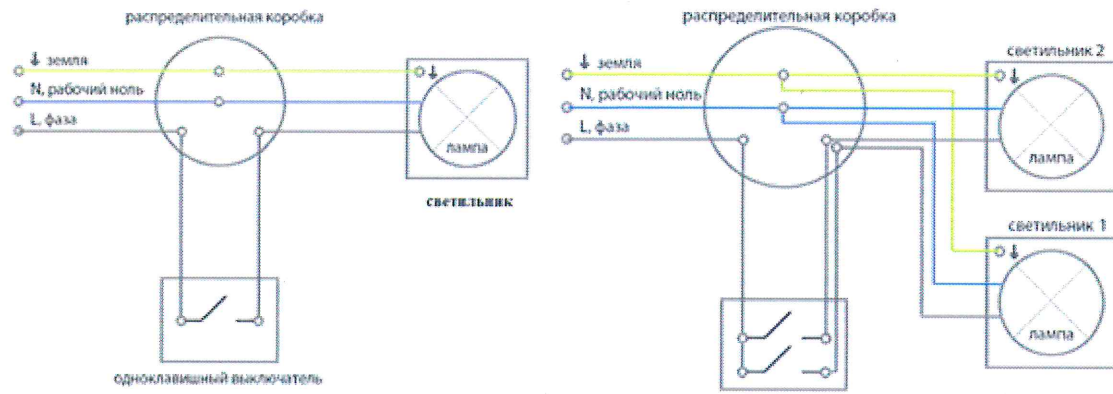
распределительная коробка

⏚ земля
N, рабочий ноль
L, фаза

⏚
лампа

светильник

одноклавишный выключатель

распределительная коробка

⏚ земля
N, рабочий ноль
L, фаза

светильник 2
⏚
лампа

светильник 1
⏚
лампа